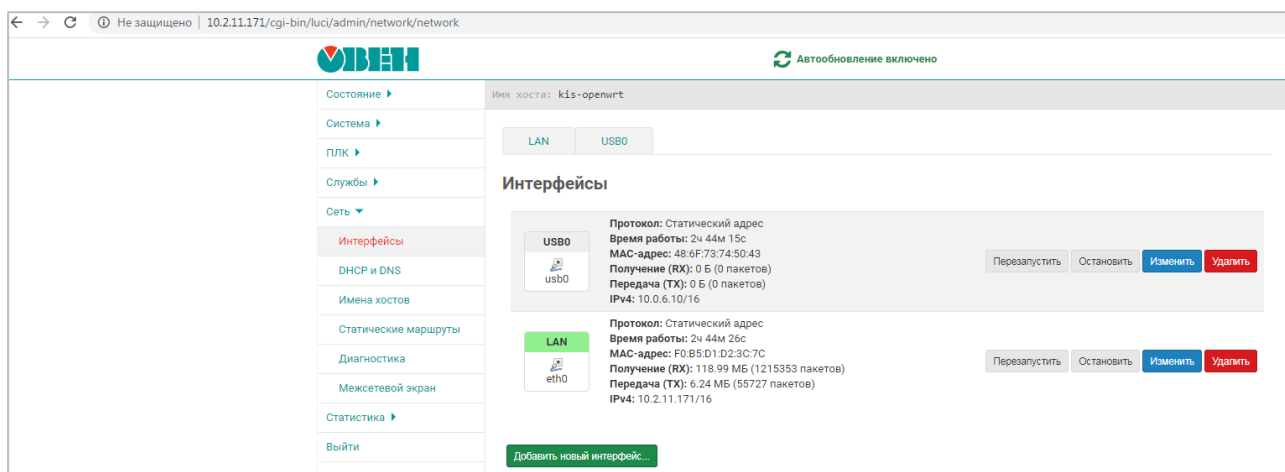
Не защищено | 10.2.11.171/cgi-bin/luci/admin/network/network

ОВЕН

Автообновление включено

Состояние
Система
ПЛК
Службы
Сеть
Интерфейсы
DHCP и DNS
Имена хостов
Статические маршруты
Диагностика
Межсетевой экран
Статистика
Выйти

Имя хоста: kis-openwrt

LAN | USB0

Интерфейсы

USB0
usb0
Протокол: Статический адрес
Время работы: 2ч 44м 15с
MAC-адрес: 48:6F:73:74:50:43
Получение (RX): 0 Б (0 пакетов)
Передача (TX): 0 Б (0 пакетов)
IPv4: 10.0.6.10/16
Перезапустить Остановить Изменить Удалить

LAN
eth0
Протокол: Статический адрес
Время работы: 2ч 44м 26с
MAC-адрес: F0:B5:D1:D2:3C:7C
Получение (RX): 118.99 МБ (1215353 пакетов)
Передача (TX): 6.24 МБ (55727 пакетов)
IPv4: 10.2.11.171/16
Перезапустить Остановить Изменить Удалить

Добавить новый интерфейс...